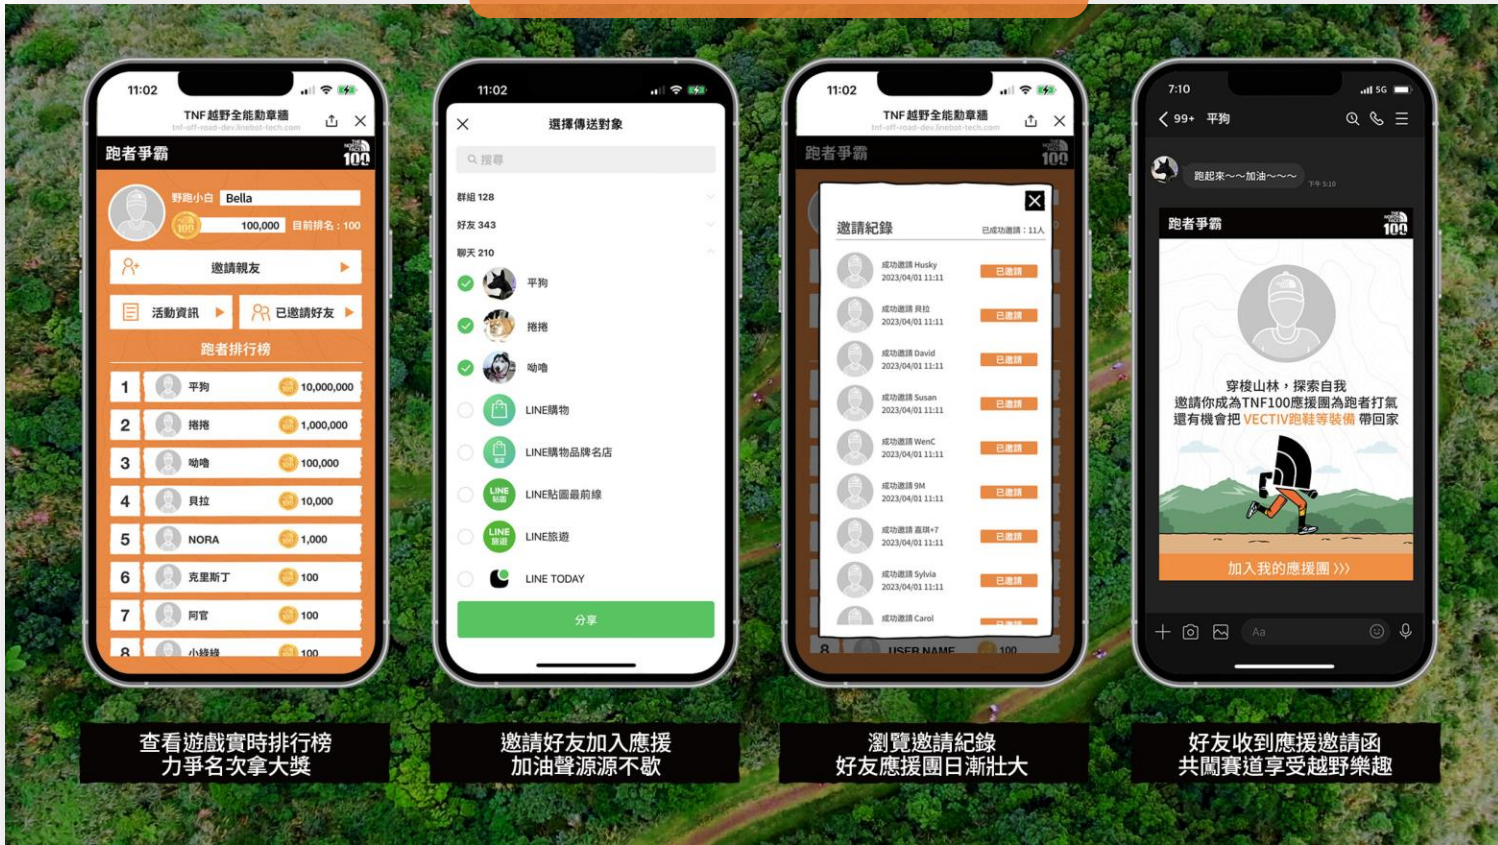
11:02

TNF 越野全能動章牆
tnf-off-road-dev.linebot-tech.com

跑者爭霸

100

野跑小白 Bella

100

100,000 目前排名：100

邀請親友

活動資訊

已邀請好友

跑者排行榜

| 1 | 平狗 | 10,000,000 |
|---|---|---|
| 2 | 捲捲 | 1,000,000 |
| 3 | 呦嚕 | 100,000 |
| 4 | 貝拉 | 10,000 |
| 5 | NORA | 1,000 |
| 6 | 克里斯丁 | 100 |
| 7 | 阿官 | 100 |
| 8 | 小綠綠 | 100 |

查看遊戲實時排行榜
力爭名次拿大獎

11:02

選擇傳送對象

搜尋

群組 128

好友 343

聊天 210

平狗

捲捲

呦嚕

LINE購物

LINE購物品牌名店

LINE貼圖最前線

LINE旅遊

LINE TODAY

分享

邀請好友加入應援
加油聲源源不歇

11:02

TNF 越野全能動章牆
tnf-off-road-dev.linebot-tech.com

跑者爭霸

100

邀請紀錄

已成功邀請：11人

成功邀請 Husky 2023/04/01 11:11 已邀請

成功邀請 貝拉 2023/04/01 11:11 已邀請

成功邀請 David 2023/04/01 11:11 已邀請

成功邀請 Susan 2023/04/01 11:11 已邀請

成功邀請 WenC 2023/04/01 11:11 已邀請

成功邀請 9M 2023/04/01 11:11 已邀請

成功邀請 直琪+7 2023/04/01 11:11 已邀請

成功邀請 Sylvia 2023/04/01 11:11 已邀請

成功邀請 Carol

8 USER NAME 100

瀏覽邀請紀錄
好友應援團日漸壯大

7:10

99+ 平狗

跑起來~~加油~~~

下午 5:10

跑者爭霸

100

穿梭山林，探索自我
邀請你成為TNF100應援團為跑者打氣
還有機會把VECTIV跑鞋等裝備帶回家

加入我的應援團 ›››

Aa

好友收到應援邀請函
共闖賽道享受越野樂趣